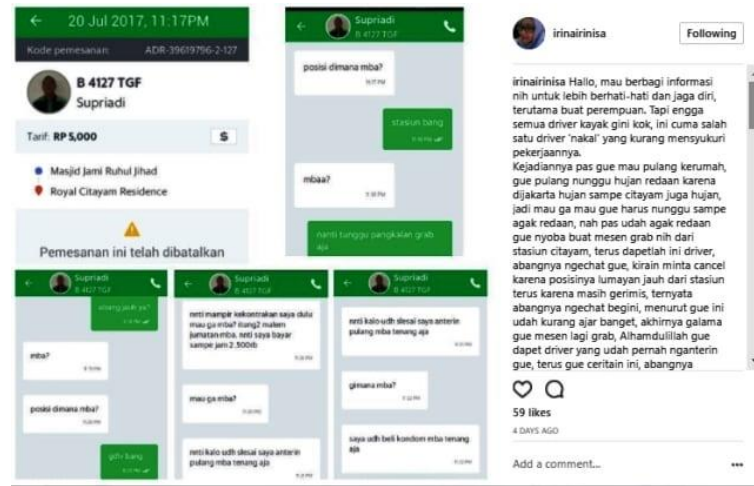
20 Jul 2017, 11:17PM

Kode pemesanan: ADR-39619796-2-127

B 4127 TGF
Supriadi

Tarif: RP 5,000

$

Masjid Jami Ruhul Jihad
Royal Citayam Residence

Pemesanan ini telah dibatalkan

Supriadi
B 4127 TGF

posisi dimana mba?
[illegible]

stasiun bang
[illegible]

mbaa?
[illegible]

nanti tunggu pangkalan grab aja
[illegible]

Supriadi
B 4127 TGF

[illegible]

mba?
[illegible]

posisi dimana mba?
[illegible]

gdfr bang
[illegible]

Supriadi
B 4127 TGF

neti mampir kekontrakan saya dulu mau ga mba? itung2 malem jumatan mba. neti saya bayar sampe jam 2.500rb
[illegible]

mau ga mba?
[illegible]

neti kalo udh slesai saya anterin pulang mba tenang aja
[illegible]

Supriadi
B 4127 TGF

neti kalo udh slesai saya anterin pulang mba tenang aja
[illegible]

gimana mba?
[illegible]

saya udh beli kondom mba tenang aja
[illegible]

irinairinisa
Following

irinairinisa Hallo, mau berbagi informasi nih untuk lebih berhati-hati dan jaga diri, terutama buat perempuan. Tapi engga semua driver kayak gini kok, ini cuma salah satu driver 'nakal' yang kurang mensyukuri pekerjaannya.
Kejadiannya pas gue mau pulang kerumah, gue pulang nunggu hujan redaan karena dijakarta hujan sampe citayam juga hujan, jadi mau ga mau gue harus nunggu sampe agak redaan, nah pas udah agak redaan gue nyoba buat mesen grab nih dari stasiun citayam, terus dapetlah ini driver, abangnya ngechat gue, kirain minta cancel karena posisinya lumayan jauh dari stasiun terus karena masih gerimis, ternyata abangnya ngechat begini, menurut gue ini udah kurang ajar banget, akhirnya galama gue mesen lagi grab, Alhamdulillah gue dapet driver yang udah pernah nganterin gue, terus gue ceritain ini, abangnya

59 likes
4 DAYS AGO

Add a comment...